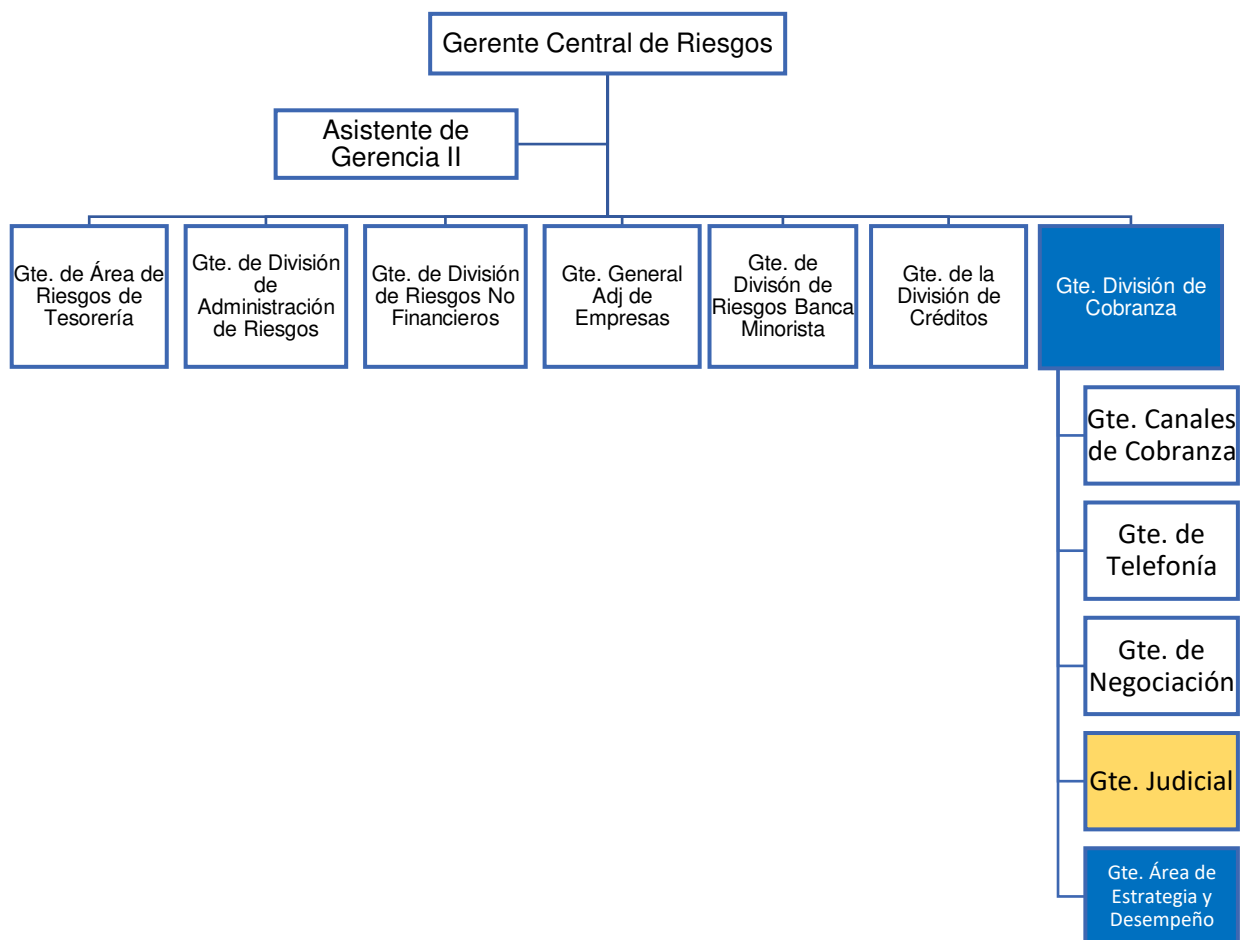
Gerente Central de Riesgos

Asistente de Gerencia II

Gte. de Área de Riesgos de Tesorería

Gte. de División de Administración de Riesgos

Gte. de División de Riesgos No Financieros

Gte. General Adj de Empresas

Gte. de Divisón de Riesgos Banca Minorista

Gte. de la División de Créditos

Gte. División de Cobranza

Gte. Canales de Cobranza

Gte. de Telefonía

Gte. de Negociación

Gte. Judicial

Gte. Área de Estrategia y Desempeño